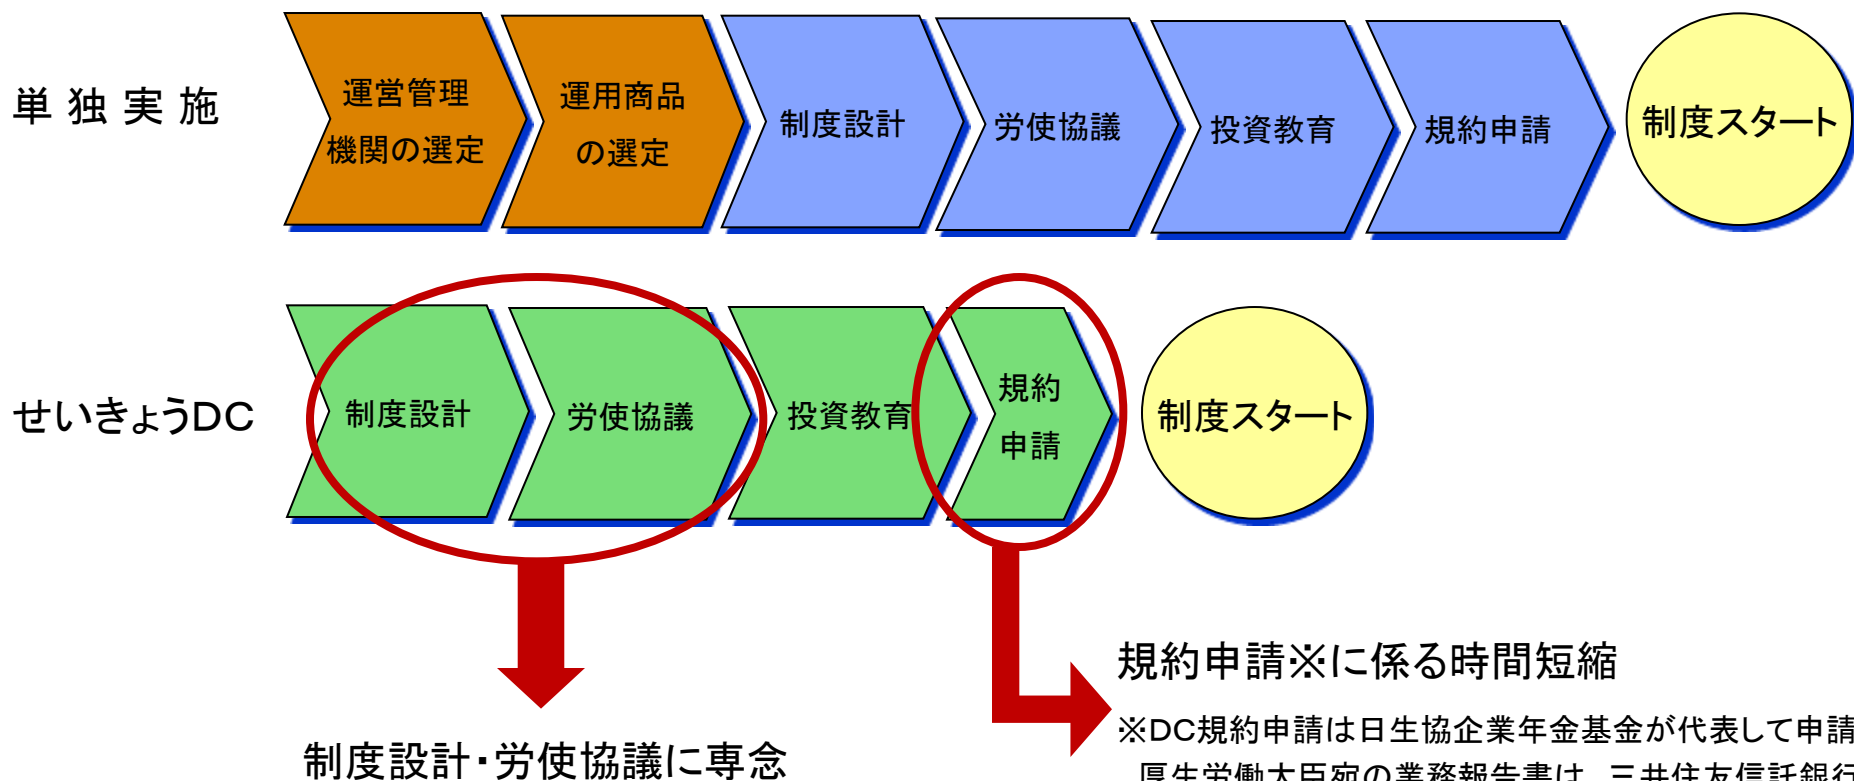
単独実施

運営管理機関の選定

運用商品の選定

制度設計

労使協議

投資教育

規約申請

制度スタート

せいきょうDC

制度設計

労使協議

投資教育

規約申請

制度スタート

規約申請※に係る時間短縮

※DC規約申請は日生協企業年金基金が代表して申請

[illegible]

制度設計・労使協議に専念